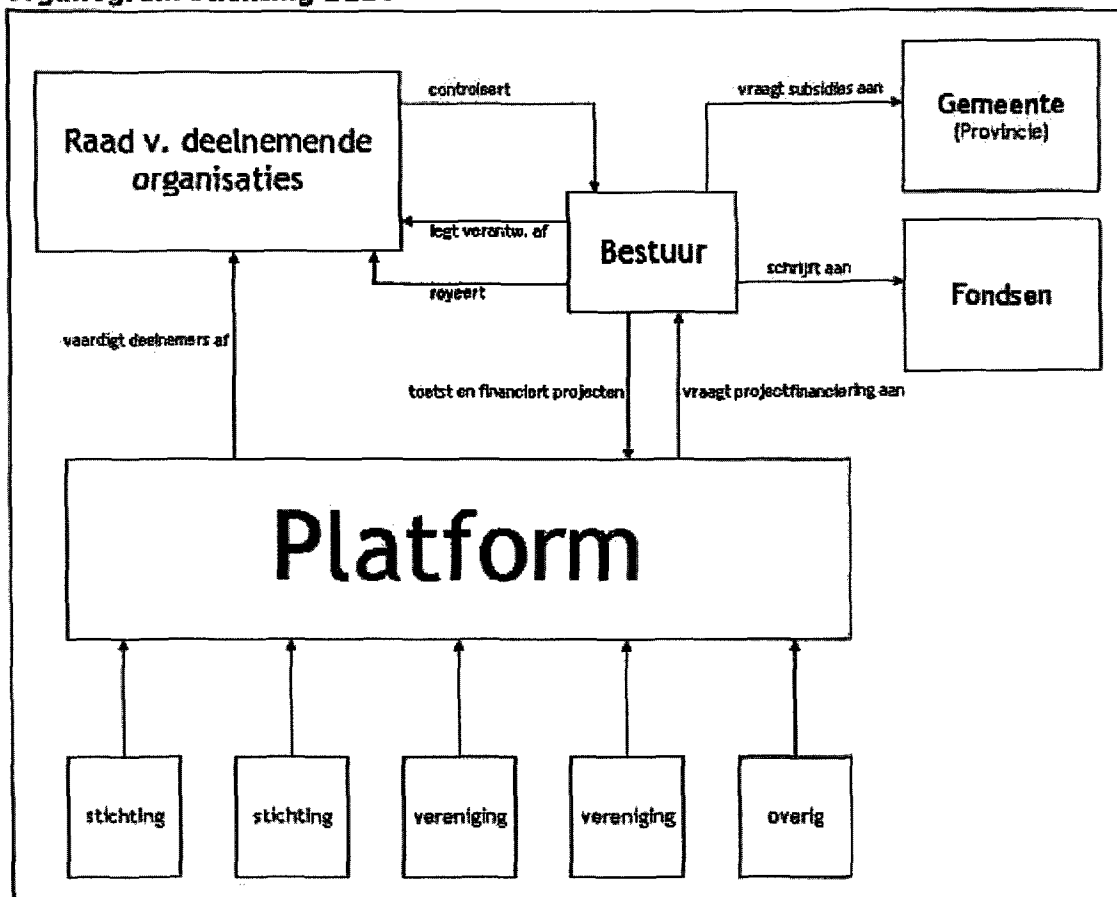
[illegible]

Raad v. deelnemende organisaties

controleert

vraagt subsidies aan

Gemeente (Provincie)

legt verantw. af

Bestuur

royeert

schrijft aan

Fondsen

vaardigt deelnemers af

toetst en financiert projecten

vraagt projectfinanciering aan

Platform

stichting

stichting

vereniging

vereniging

overig